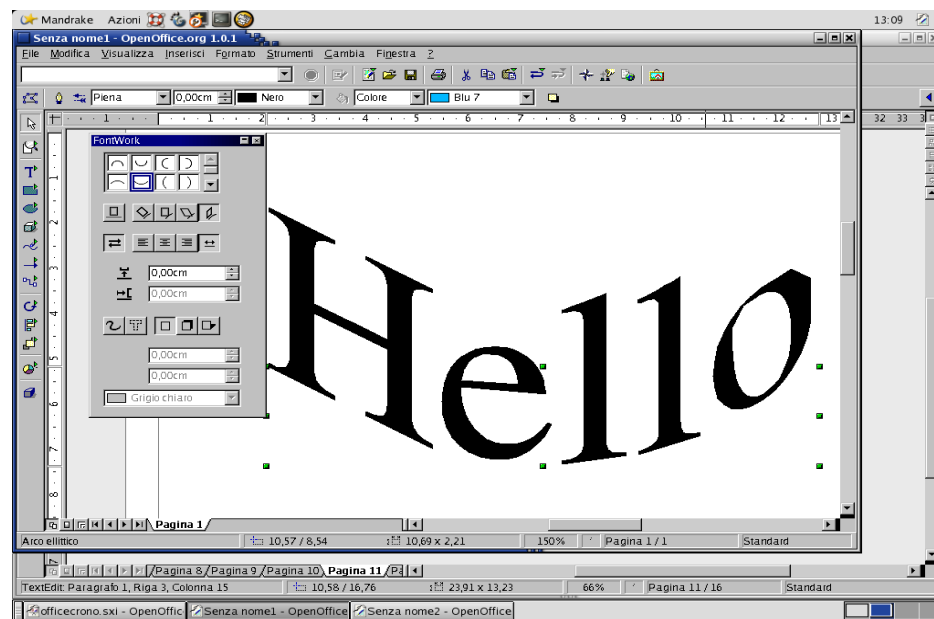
Mandrake Azioni

13:09

Senza nome1 - OpenOffice.org 1.0.1

File Modifica Visualizza Inserisci Formato Strumenti Cambia Finestra ?

Piena 0,00cm Nero Colore Blu 7

1 2 3 4 5 6 7 8 9 10 11 12 13 32 33 3

FontWork

0,00cm

0,00cm

0,00cm

0,00cm

Grigio chiaro

Hello

Pagina 1

Arco ellittico 10,57 / 8,54 10,69 x 2,21 150% Pagina 1 / 1 Standard

Pagina 8 Pagina 9 Pagina 10 Pagina 11 Pa

TextEdit: Paragrafo 1, Riga 3, Colonna 15 10,58 / 16,76 23,91 x 13,23 66% Pagina 11 / 16 Standard

officecrono.sxi - OpenOffic Senza nome1 - OpenOffice Senza nome2 - OpenOffice